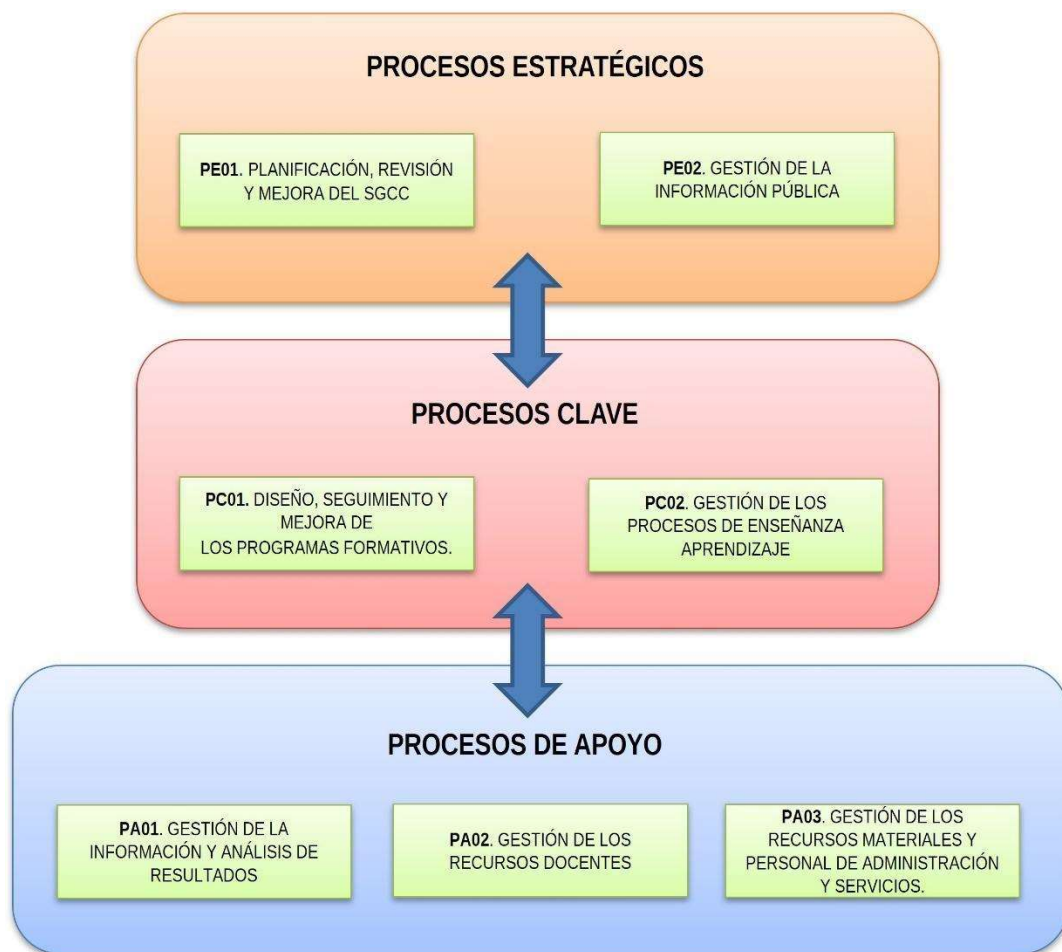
PROCESOS ESTRATÉGICOS

**PE01**. PLANIFICACIÓN, REVISIÓN Y MEJORA DEL SGCC

**PE02**. GESTIÓN DE LA INFORMACIÓN PÚBLICA

PROCESOS CLAVE

**PC01.** DISEÑO, SEGUIMIENTO Y MEJORA DE LOS PROGRAMAS FORMATIVOS.

**PC02**. GESTIÓN DE LOS PROCESOS DE ENSEÑANZA APRENDIZAJE

PROCESOS DE APOYO

**PA01**. GESTIÓN DE LA INFORMACIÓN Y ANÁLISIS DE RESULTADOS

**PA02**. GESTIÓN DE LOS RECURSOS DOCENTES

**PA03**. GESTIÓN DE LOS RECURSOS MATERIALES Y PERSONAL DE ADMINISTRACIÓN Y SERVICIOS.